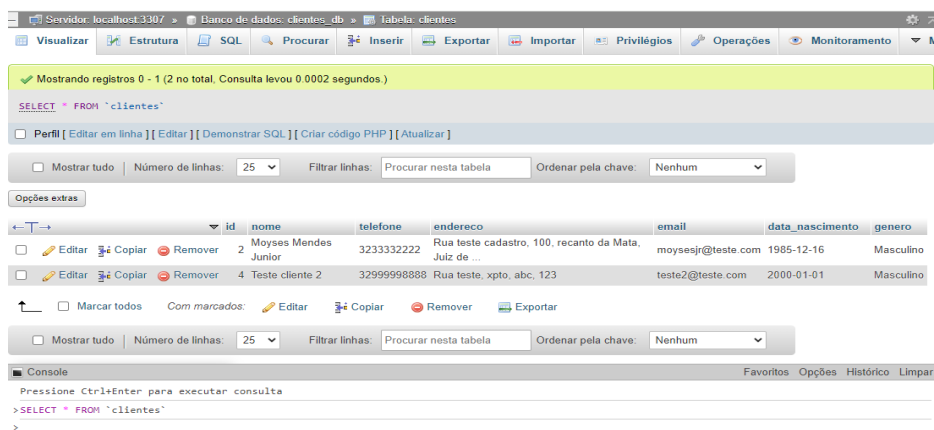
Servidor: localhost:3307 » Banco de dados: clientes_db » Tabela: clientes

Visualizar | Estrutura | SQL | Procurar | Inserir | Exportar | Importar | Privilégios | Operações | Monitoramento

Mostrando registros 0 - 1 (2 no total, Consulta levou 0.0002 segundos.)

SELECT * FROM `clientes`

Perfil [ Editar em linha ] [ Editar ] [ Demonstrar SQL ] [ Criar código PHP ] [ Atualizar ]

Mostrar tudo | Número de linhas: 25 | Filtrar linhas: Procurar nesta tabela | Ordenar pela chave: Nenhum

Opções extras

| | id | nome | telefone | endereco | email | data_nascimento | genero |
|---|---|---|---|---|---|---|---|
| Editar Copiar Remover | 2 | Moyses Mendes Junior | 3233332222 | Rua teste cadastro, 100, recanto da Mata, Juiz de ... | moysesjr@teste.com | 1985-12-16 | Masculino |
| Editar Copiar Remover | 4 | Teste cliente 2 | 32999998888 | Rua teste, xpto, abc, 123 | teste2@teste.com | 2000-01-01 | Masculino |

Marcar todos | Com marcados: Editar | Copiar | Remover | Exportar

Mostrar tudo | Número de linhas: 25 | Filtrar linhas: Procurar nesta tabela | Ordenar pela chave: Nenhum

Console | Favoritos | Opções | Histórico | Limpar

Pressione Ctrl+Enter para executar consulta

>SELECT * FROM `clientes`

>